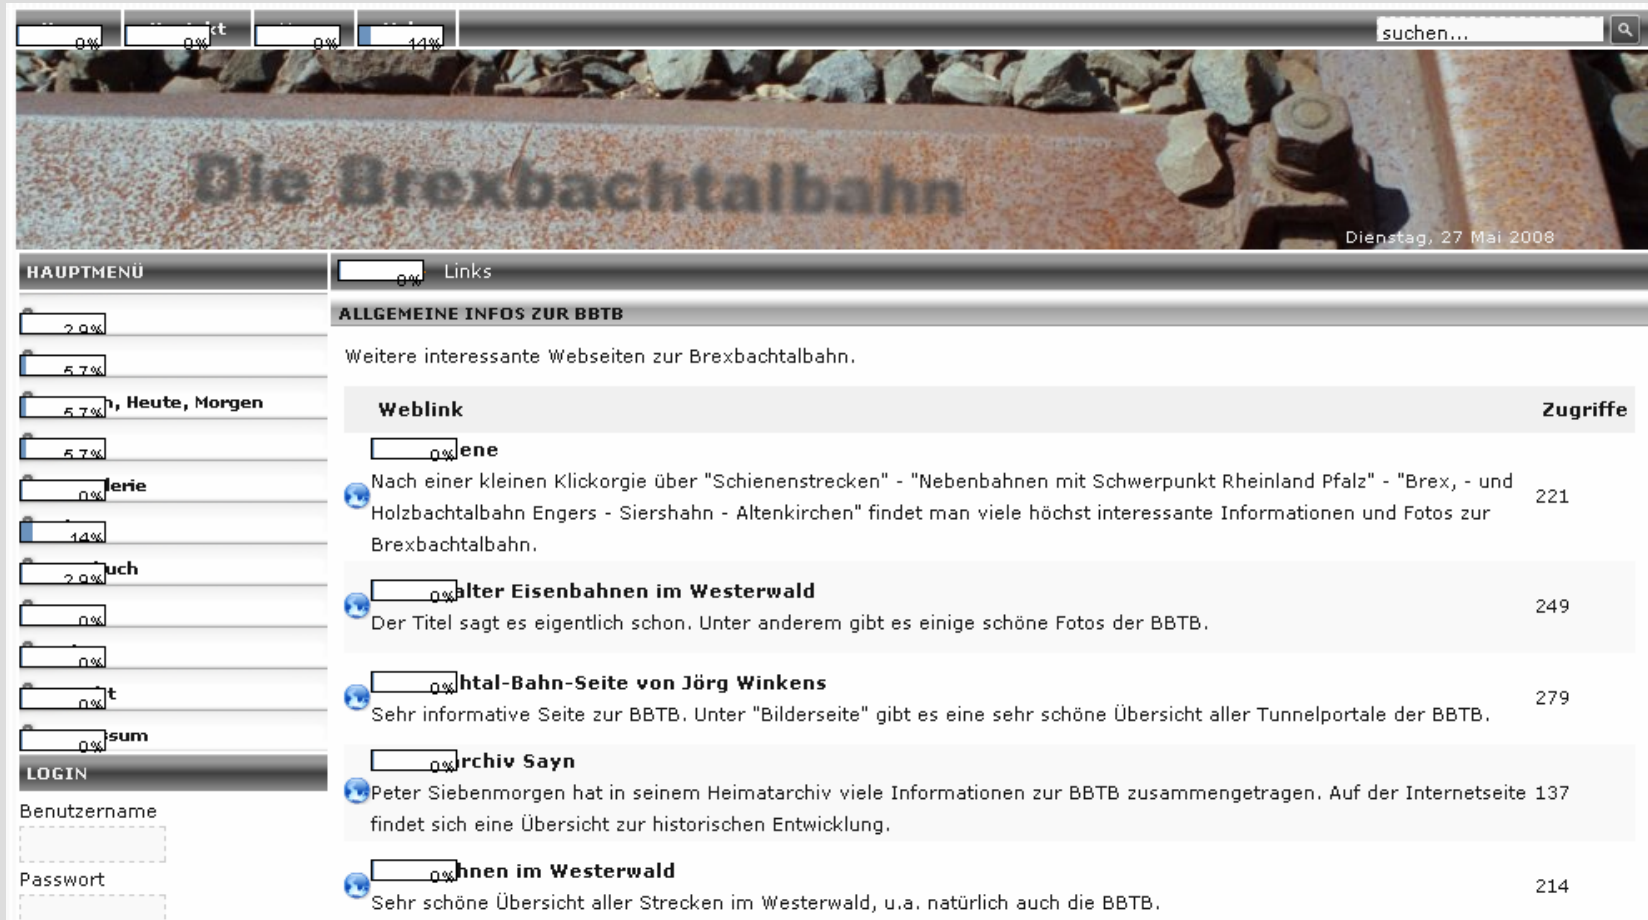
0% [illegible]kt 0% 0% 14%

suchen...

Die Brexbachtalbahn

Dienstag, 27 Mai 2008

HAUPTMENÜ

2.9%
5.7%
5.7% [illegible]h, Heute, Morgen
5.7%
0% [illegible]lerie
14%
2.9% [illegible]uch
0%
0%
0% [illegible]t
0% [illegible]sum

LOGIN

Benutzername

Passwort

0% Links

ALLGEMEINE INFOS ZUR BBTB

Weitere interessante Webseiten zur Brexbachtalbahn.

| Weblink | Zugriffe |
|---|---|
| 0% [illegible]ene<br>Nach einer kleinen Klickorgie über "Schienenstrecken" - "Nebenbahnen mit Schwerpunkt Rheinland Pfalz" - "Brex, - und Holzbachtalbahn Engers - Siershahn - Altenkirchen" findet man viele höchst interessante Informationen und Fotos zur Brexbachtalbahn. | 221 |
| 0% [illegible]alter Eisenbahnen im Westerwald<br>Der Titel sagt es eigentlich schon. Unter anderem gibt es einige schöne Fotos der BBTB. | 249 |
| 0% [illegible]htal-Bahn-Seite von Jörg Winkens<br>Sehr informative Seite zur BBTB. Unter "Bilderseite" gibt es eine sehr schöne Übersicht aller Tunnelportale der BBTB. | 279 |
| 0% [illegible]rchiv Sayn<br>Peter Siebenmorgen hat in seinem Heimatarchiv viele Informationen zur BBTB zusammengetragen. Auf der Internetseite findet sich eine Übersicht zur historischen Entwicklung. | 137 |
| 0% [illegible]hnen im Westerwald<br>Sehr schöne Übersicht aller Strecken im Westerwald, u.a. natürlich auch die BBTB. | 214 |